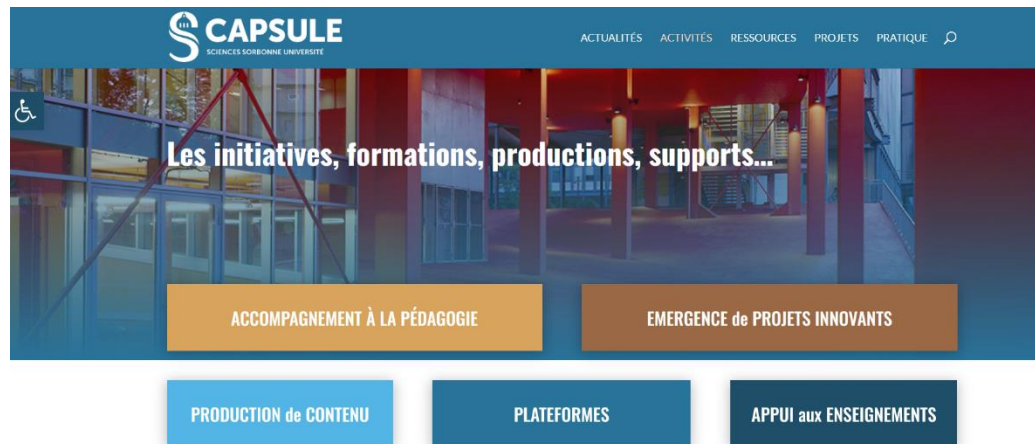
CAPSULE
SCIENCES SORBONNE UNIVERSITÉ

ACTUALITÉS ACTIVITÉS RESSOURCES PROJETS PRATIQUE

Les initiatives, formations, productions, supports...

ACCOMPAGNEMENT À LA PÉDAGOGIE

EMERGENCE de PROJETS INNOVANTS

PRODUCTION de CONTENU

PLATEFORMES

APPUI aux ENSEIGNEMENTS